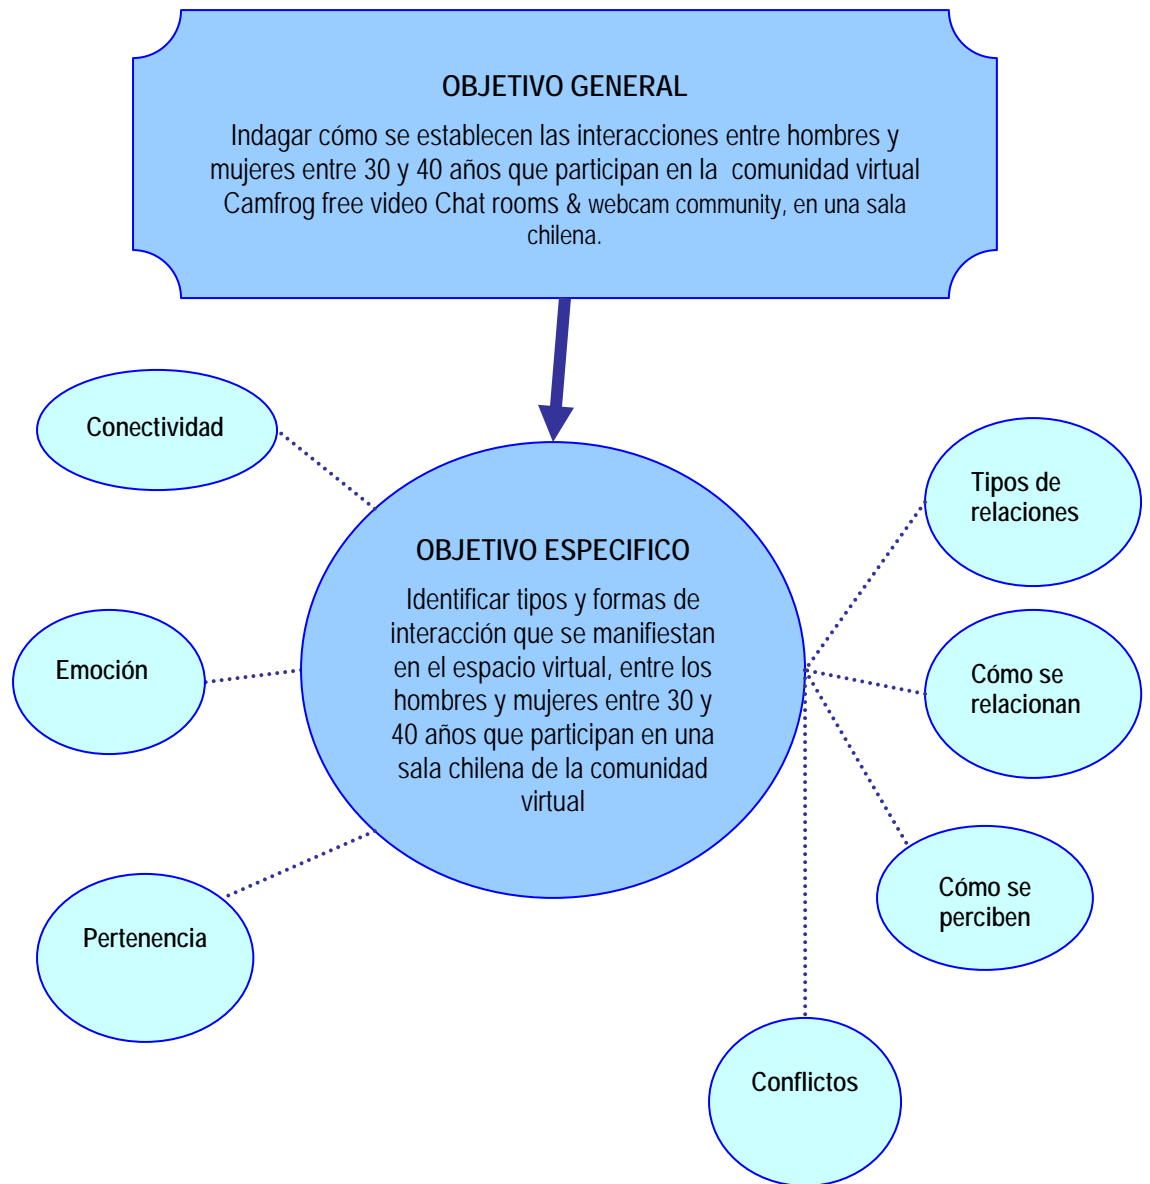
OBJETIVO GENERAL

Indagar cómo se establecen las interacciones entre hombres y mujeres entre 30 y 40 años que participan en la comunidad virtual Camfrog free video Chat rooms & webcam community, en una sala chilena.

Conectividad

OBJETIVO ESPECIFICO

Identificar tipos y formas de interacción que se manifiestan en el espacio virtual, entre los hombres y mujeres entre 30 y 40 años que participan en una sala chilena de la comunidad virtual

Tipos de relaciones

Emoción

Cómo se relacionan

Cómo se perciben

Pertenencia

Conflictos